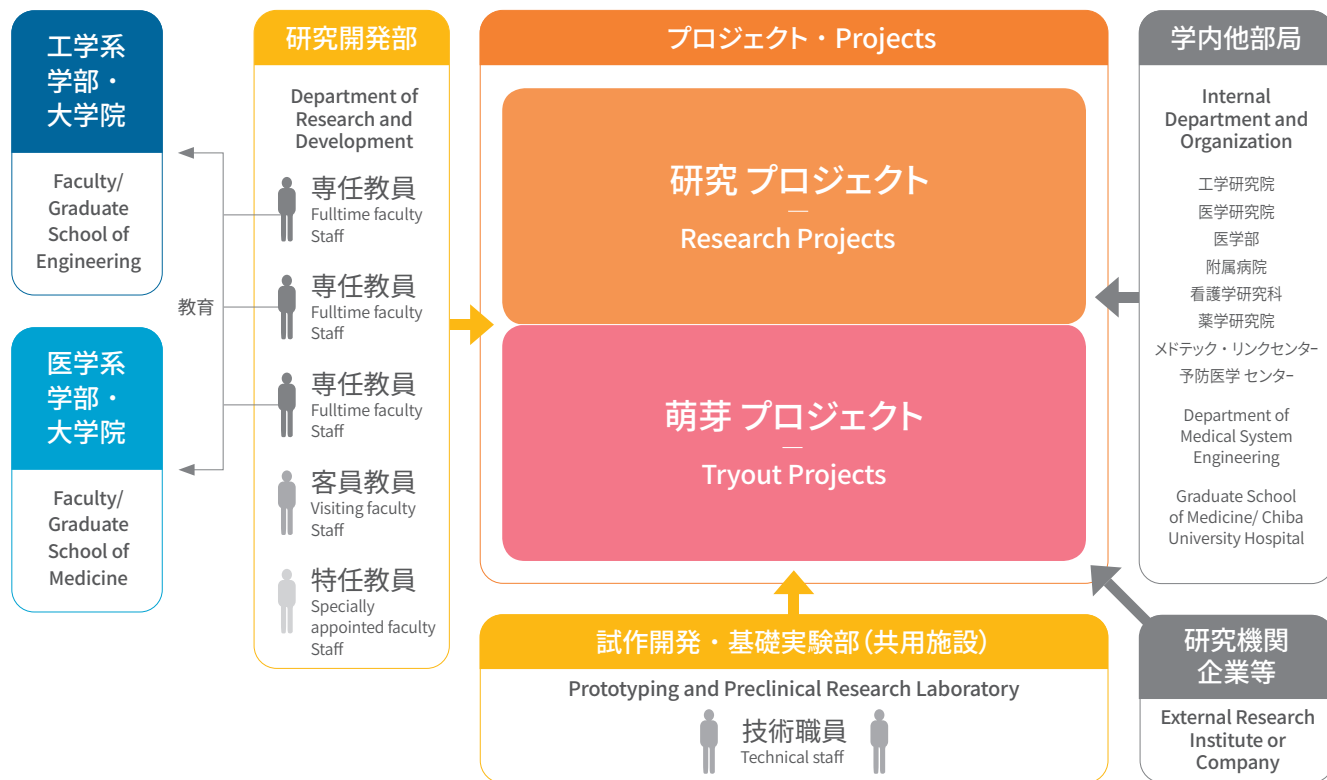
工学系学部・大学院

Faculty/ Graduate School of Engineering

教育

医学系学部・大学院

Faculty/ Graduate School of Medicine

研究開発部

Department of Research and Development

専任教員
Fulltime faculty Staff

専任教員
Fulltime faculty Staff

専任教員
Fulltime faculty Staff

客員教員
Visiting faculty Staff

特任教員
Specially appointed faculty Staff

プロジェクト・Projects

研究 プロジェクト
—
Research Projects

萌芽 プロジェクト
—
Tryout Projects

試作開発・基礎実験部(共用施設)

Prototyping and Preclinical Research Laboratory

技術職員
Technical staff

学内他部局

Internal Department and Organization

工学研究院
医学研究院
医学部
附属病院
看護学研究科
薬学研究院
メドテック・リンクセンター
予防医学 センター

Department of Medical System Engineering

Graduate School of Medicine/ Chiba University Hospital

研究機関企業等

External Research Institute or Company